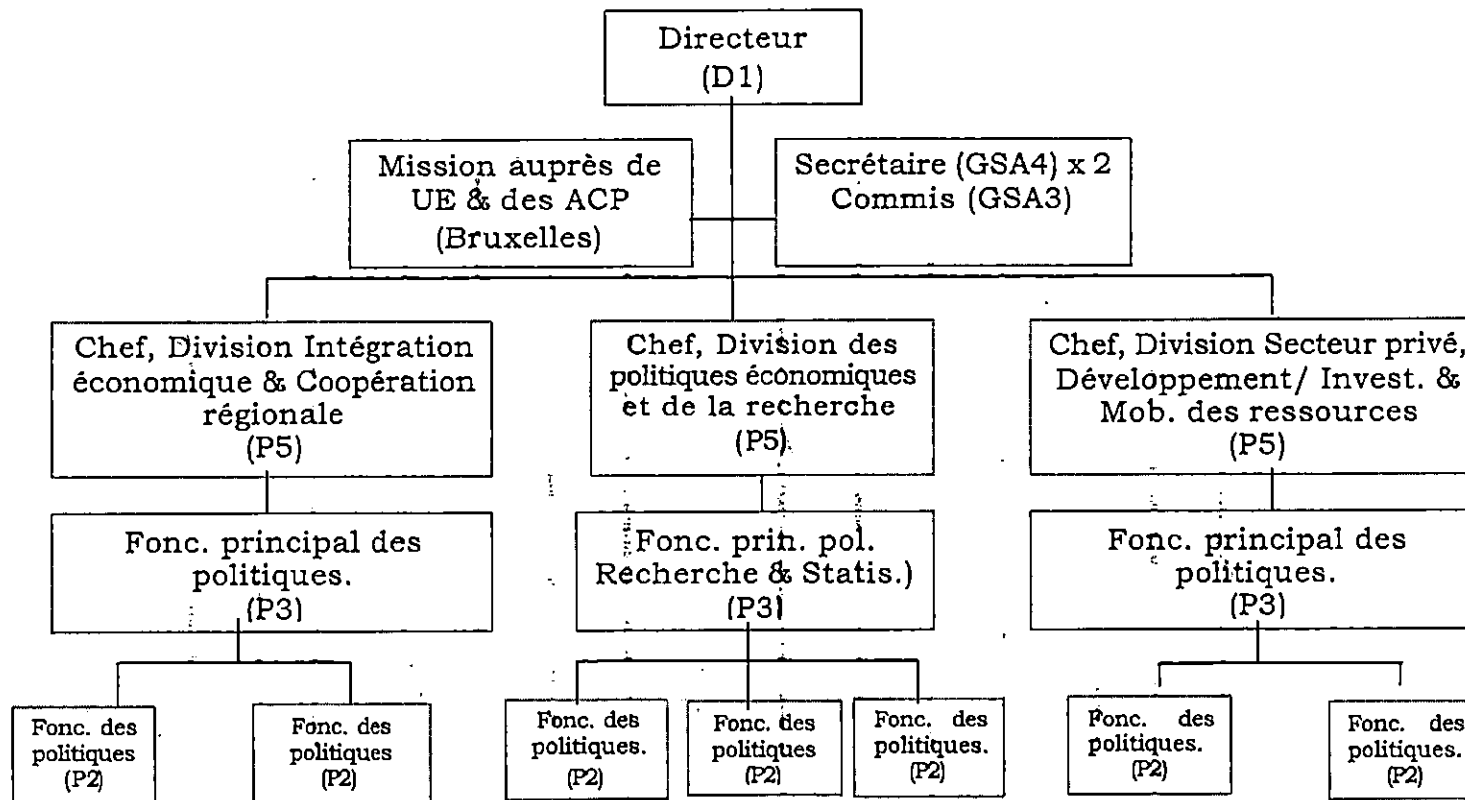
Directeur
(D1)

Mission auprès de UE & des ACP (Bruxelles)

Secrétaire (GSA4) x 2
Commis (GSA3)

Chef, Division Intégration économique & Coopération régionale
(P5)

Chef, Division des politiques économiques et de la recherche
(P5)

Chef, Division Secteur privé, Développement/ Invest. & Mob. des ressources
(P5)

Fonc. principal des politiques.
(P3)

Fonc. prin. pol. Recherche & Statis.)
(P3)

Fonc. principal des politiques.
(P3)

Fonc. des politiques
(P2)

Fonc. des politiques
(P2)

Fonc. des politiques.
(P2)

Fonc. des politiques
(P2)

Fonc. des politiques.
(P2)

Fonc. des politiques.
(P2)

Fonc. des politiques.
(P2)